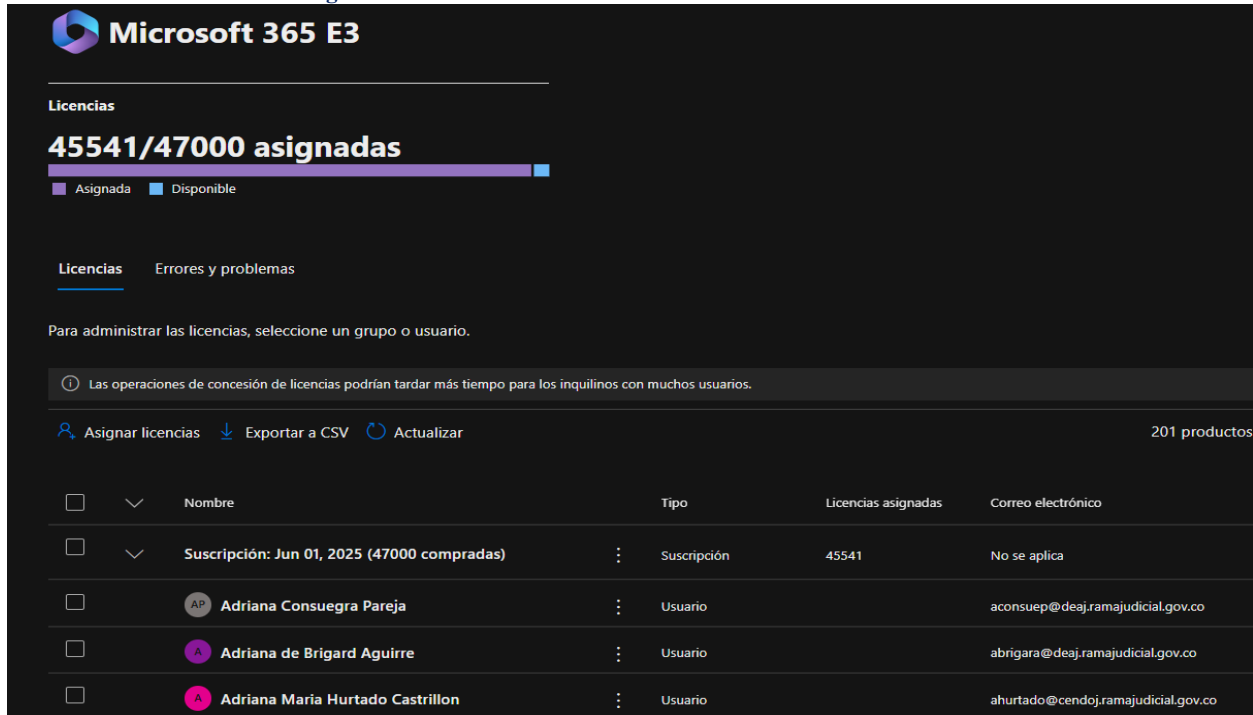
Microsoft 365 E3

Licencias

45541/47000 asignadas

Asignada Disponible

Licencias Errores y problemas

Para administrar las licencias, seleccione un grupo o usuario.

Las operaciones de concesión de licencias podrían tardar más tiempo para los inquilinos con muchos usuarios.

Asignar licencias Exportar a CSV Actualizar 201 productos

| Nombre | Tipo | Licencias asignadas | Correo electrónico |
|---|---|---|---|
| Suscripción: Jun 01, 2025 (47000 compradas) | Suscripción | 45541 | No se aplica |
| AP Adriana Consuegra Pareja | Usuario | | aconsuep@deaj.ramajudicial.gov.co |
| A Adriana de Brigard Aguirre | Usuario | | abrigara@deaj.ramajudicial.gov.co |
| A Adriana Maria Hurtado Castrillon | Usuario | | ahurtado@cendoj.ramajudicial.gov.co |